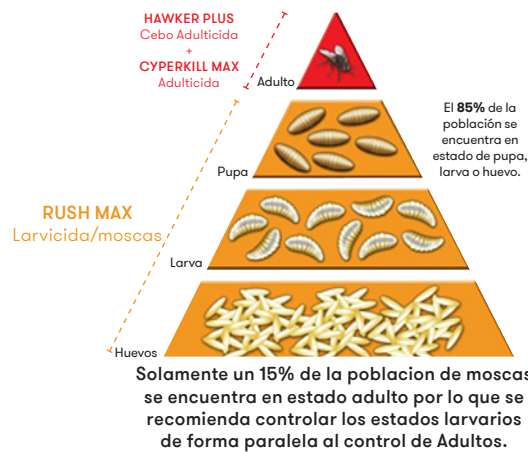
HAWKER PLUS
Cebo Adulticida
+
CYPERKILL MAX
Adulticida

Adulto

El 85% de la población se encuentra en estado de pupa, larva o huevo.

Pupa

RUSH MAX
Larvicida/moscas

Larva

Huevos

Solamente un 15% de la poblacion de moscas se encuentra en estado adulto por lo que se recomienda controlar los estados larvarios de forma paralela al control de Adultos.